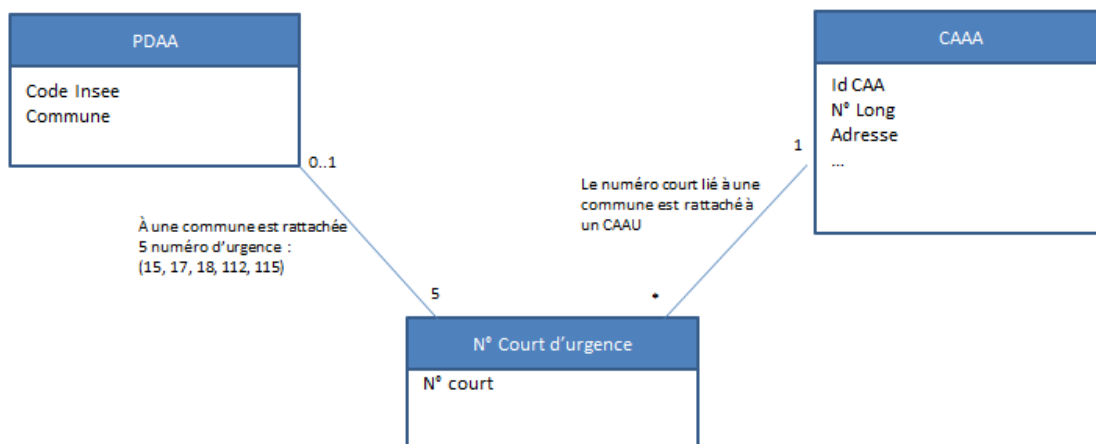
PDAA

Code Insee
Commune

0..1

À une commune est rattachée 5 numéro d'urgence :
(15, 17, 18, 112, 115)

5

CAAA

Id CAA
N° Long
Adresse
...

1

Le numéro court lié à une commune est rattaché à un CAAU

*

N° Court d'urgence

N° court